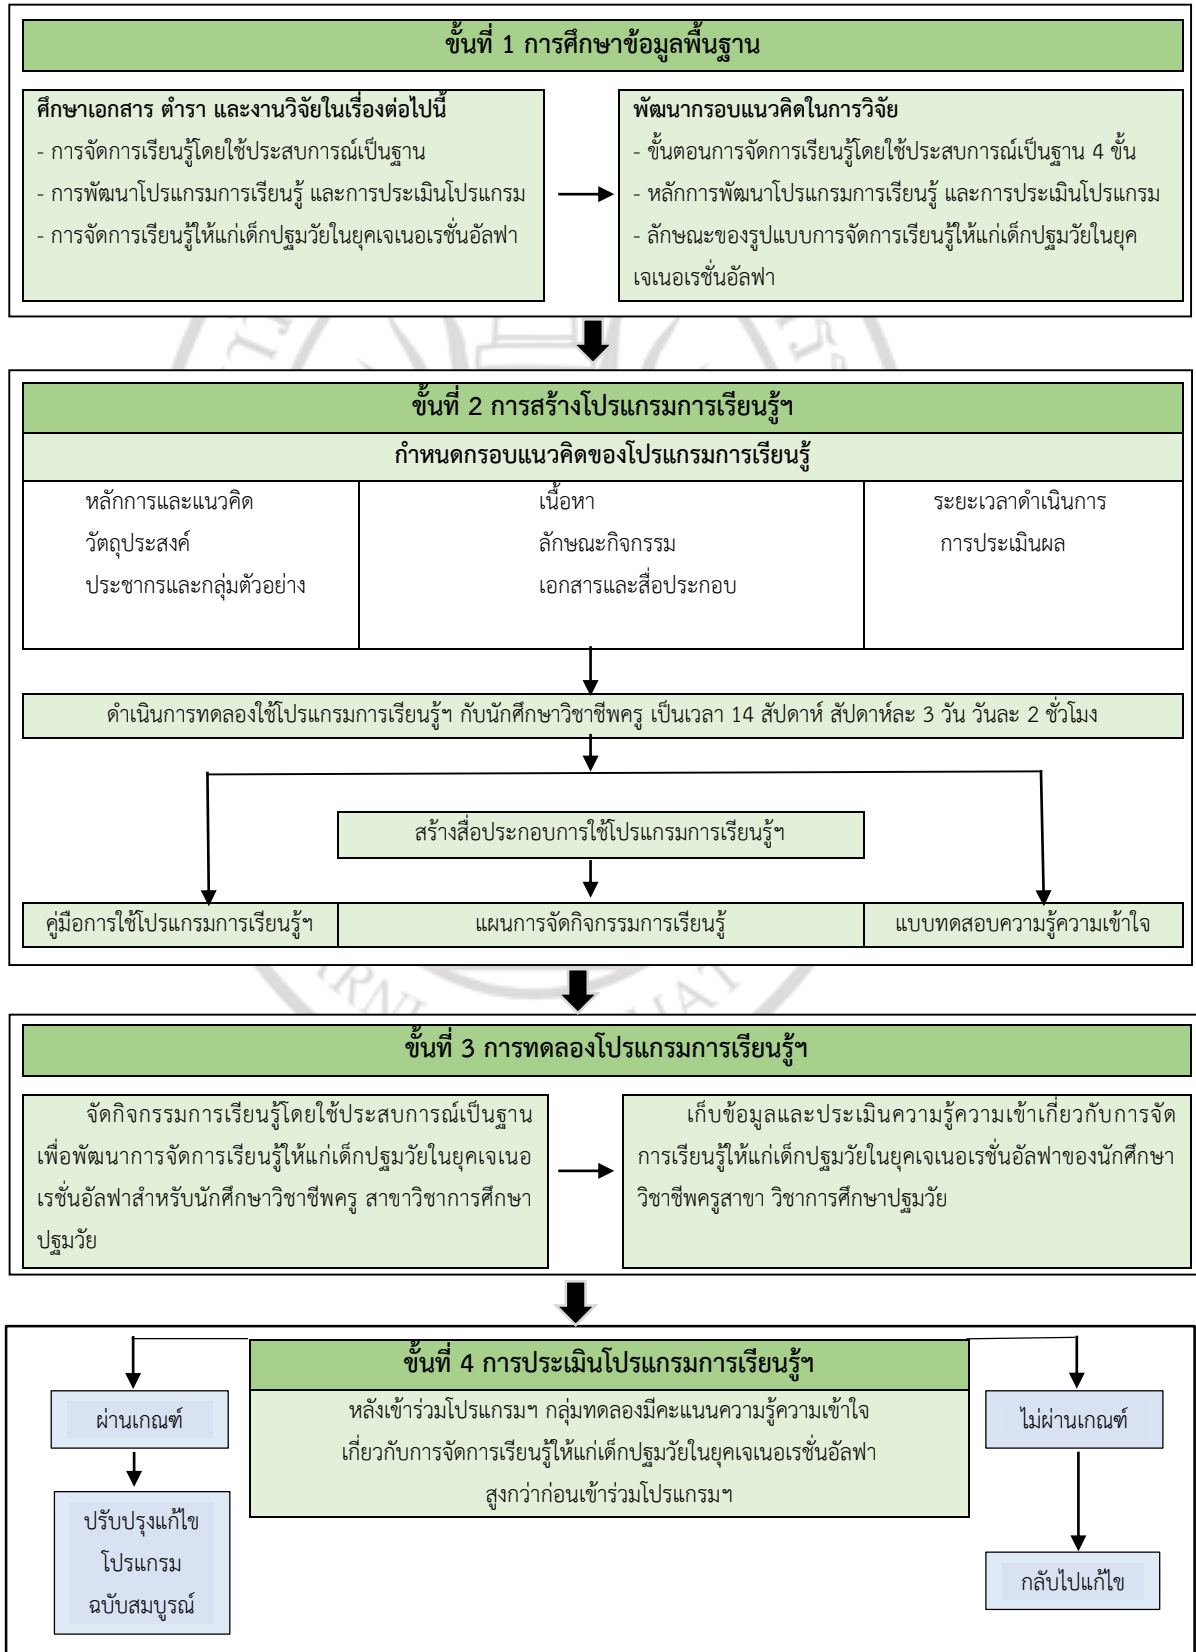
ขั้นที่ 1 การศึกษาข้อมูลพื้นฐาน

ศึกษาเอกสาร ตำรา และงานวิจัยในเรื่องต่อไปนี้
- การจัดการเรียนรู้โดยใช้ประสบการณ์เป็นฐาน
- การพัฒนาโปรแกรมการเรียนรู้ และการประเมินโปรแกรม
- การจัดการเรียนรู้ให้แก่เด็กปฐมวัยในยุคเจเนอเรชั่นอัลฟา

พัฒนากรอบแนวคิดในการวิจัย
- ขั้นตอนการจัดการเรียนรู้โดยใช้ประสบการณ์เป็นฐาน 4 ขั้น
- หลักการพัฒนาโปรแกรมการเรียนรู้ และการประเมินโปรแกรม
- ลักษณะของรูปแบบการจัดการเรียนรู้ให้แก่เด็กปฐมวัยในยุคเจเนอเรชั่นอัลฟา

ขั้นที่ 2 การสร้างโปรแกรมการเรียนรู้ฯ

กำหนดกรอบแนวคิดของโปรแกรมการเรียนรู้

หลักการและแนวคิด
วัตถุประสงค์
ประชากรและกลุ่มตัวอย่าง

เนื้อหา
ลักษณะกิจกรรม
เอกสารและสื่อประกอบ

ระยะเวลาดำเนินการ
การประเมินผล

ดำเนินการทดลองใช้โปรแกรมการเรียนรู้ฯ กับนักศึกษาวิชาชีพครู เป็นเวลา 14 สัปดาห์ สัปดาห์ละ 3 วัน วันละ 2 ชั่วโมง

สร้างสื่อประกอบการใช้โปรแกรมการเรียนรู้ฯ

คู่มือการใช้โปรแกรมการเรียนรู้ฯ

แผนการจัดกิจกรรมการเรียนรู้

แบบทดสอบความรู้ความเข้าใจ

ขั้นที่ 3 การทดลองโปรแกรมการเรียนรู้ฯ

จัดกิจกรรมการเรียนรู้โดยใช้ประสบการณ์เป็นฐาน เพื่อพัฒนาการจัดการเรียนรู้ให้แก่เด็กปฐมวัยในยุคเจเนอเรชั่นอัลฟาสำหรับนักศึกษาวิชาชีพครู สาขาวิชาการศึกษาปฐมวัย

เก็บข้อมูลและประเมินความรู้ความเข้าเกี่ยวกับการจัดการเรียนรู้ให้แก่เด็กปฐมวัยในยุคเจเนอเรชั่นอัลฟาของนักศึกษาวิชาชีพครูสาขา วิชาการศึกษาปฐมวัย

ขั้นที่ 4 การประเมินโปรแกรมการเรียนรู้ฯ

หลังเข้าร่วมโปรแกรมฯ กลุ่มทดลองมีคะแนนความรู้ความเข้าใจเกี่ยวกับการจัดการเรียนรู้ให้แก่เด็กปฐมวัยในยุคเจเนอเรชั่นอัลฟาสูงกว่าก่อนเข้าร่วมโปรแกรมฯ

ผ่านเกณฑ์

ปรับปรุงแก้ไข
โปรแกรม
ฉบับสมบูรณ์

ไม่ผ่านเกณฑ์

กลับไปแก้ไข